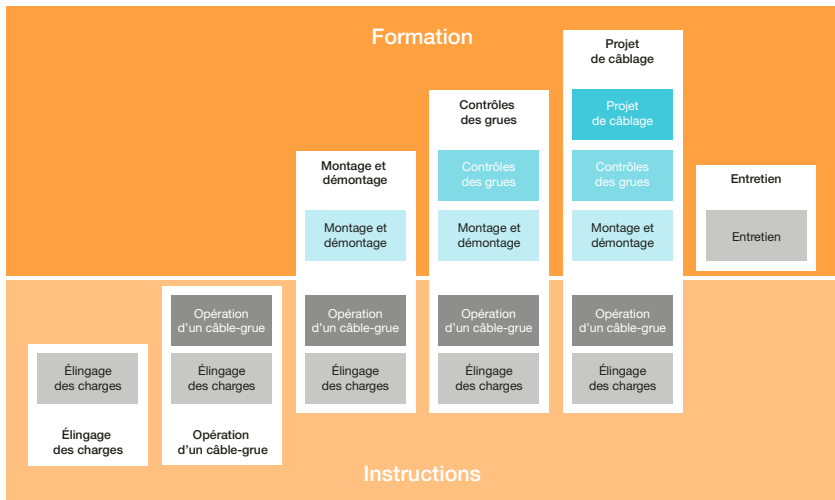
Formation

Montage et démontage

Montage et démontage

Opération d'un câble-grue

Élingage des charges

Contrôles des grues

Contrôles des grues

Montage et démontage

Opération d'un câble-grue

Élingage des charges

Projet de câblage

Projet de câblage

Contrôles des grues

Montage et démontage

Opération d'un câble-grue

Élingage des charges

Entretien

Entretien

Élingage des charges

Élingage des charges

Opération d'un câble-grue

Élingage des charges

Opération d'un câble-grue

Instructions